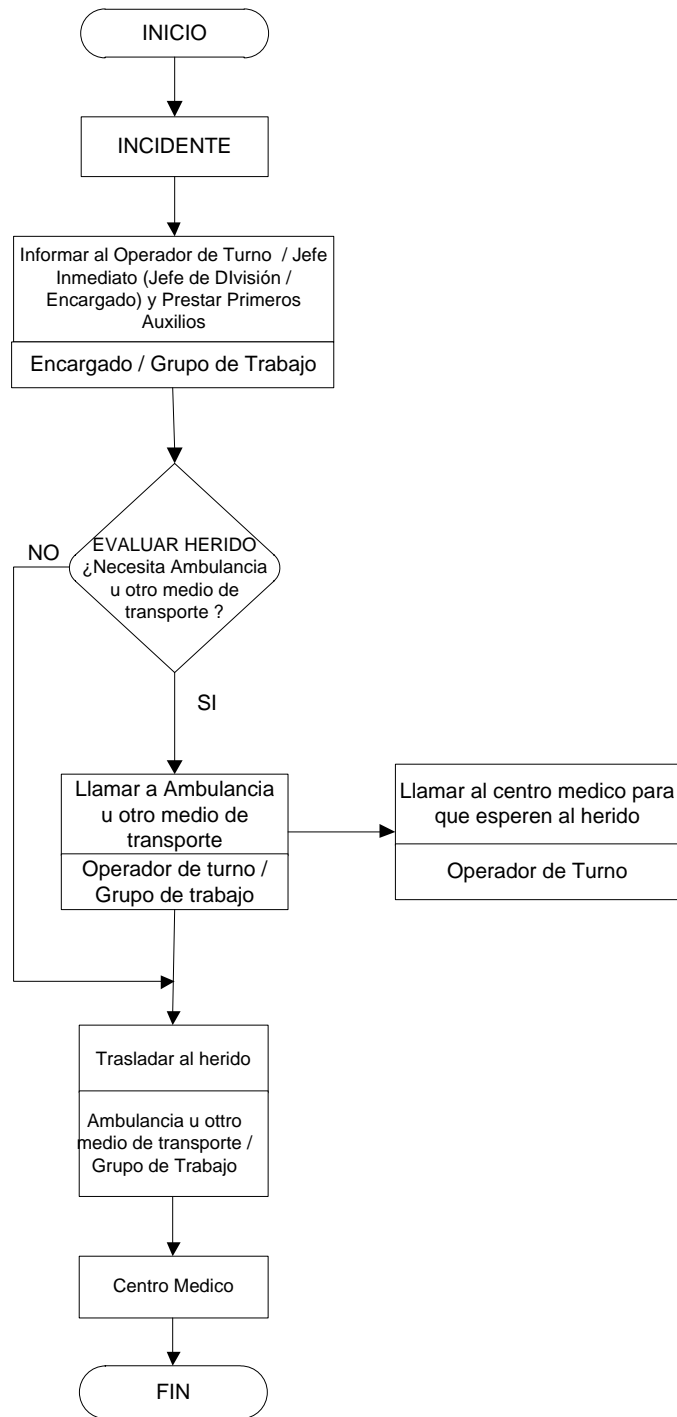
INICIO

INCIDENTE

Informar al Operador de Turno / Jefe Inmediato (Jefe de DIvisión / Encargado) y Prestar Primeros Auxilios

Encargado / Grupo de Trabajo

EVALUAR HERIDO ¿Necesita Ambulancia u otro medio de transporte ?

NO

SI

Llamar a Ambulancia u otro medio de transporte

Operador de turno / Grupo de trabajo

Llamar al centro medico para que esperen al herido

Operador de Turno

Trasladar al herido

Ambulancia u ottro medio de transporte / Grupo de Trabajo

Centro Medico

FIN